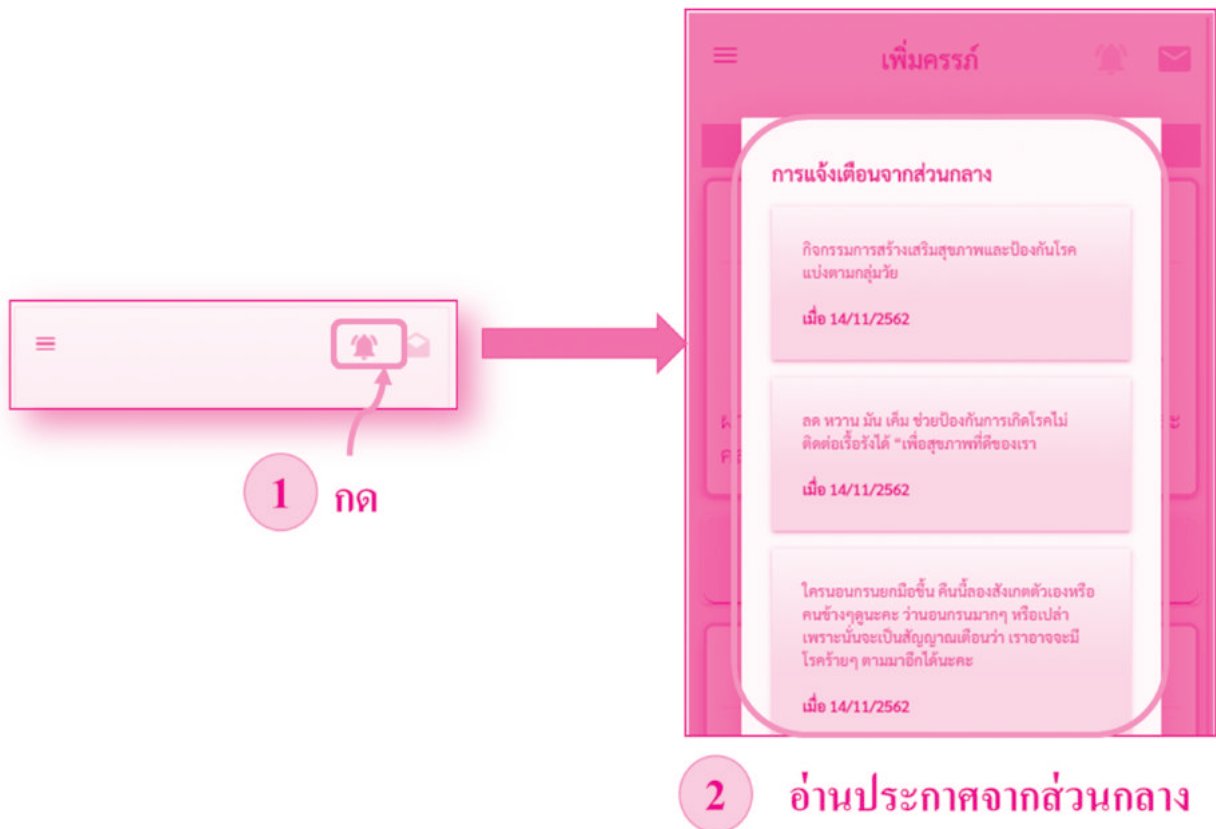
1 กด

เพิ่มครรภ์

การแจ้งเตือนจากส่วนกลาง

กิจกรรมการสร้างเสริมสุขภาพและป้องกันโรค แบ่งตามกลุ่มวัย

เมื่อ 14/11/2562

ลด หวาน มัน เค็ม ช่วยป้องกันการเกิดโรคไม่ติดต่อเรื้อรังได้ "เพื่อสุขภาพที่ดีของเรา

เมื่อ 14/11/2562

ใครนอนกรนยกมือขึ้น คืนนี้ลองสังเกตตัวเองหรือคนข้างๆดูนะคะ ว่านอนกรนมากๆ หรือเปล่า เพราะนั่นจะเป็นสัญญาณเตือนว่า เราอาจจะมีโรคร้ายๆ ตามมาอีกได้นะคะ

เมื่อ 14/11/2562

2 อ่านประกาศจากส่วนกลาง